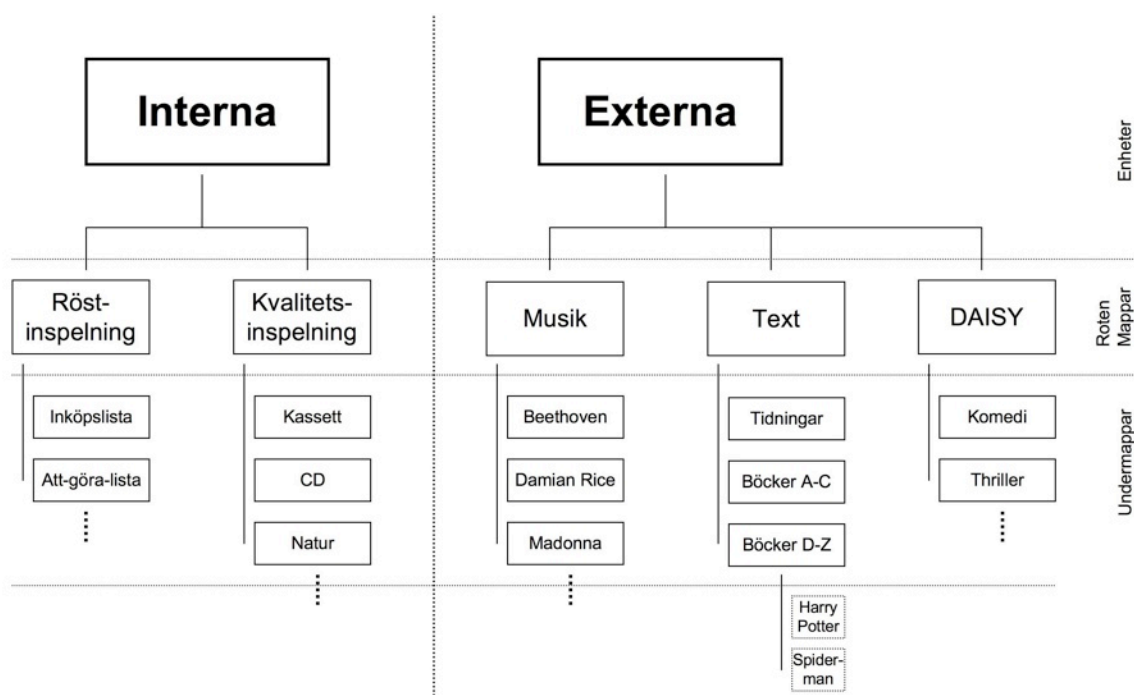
Interna

Externa

Enheter

Röstinspelning

Kvalitetsinspelning

Musik

Text

DAISY

Roten Mappar

Inköpslista

Att-göra-lista

Kassett

CD

Natur

Beethoven

Damian Rice

Madonna

Tidningar

Böcker A-C

Böcker D-Z

Komedi

Thriller

Undermappar

Harry Potter

Spiderman